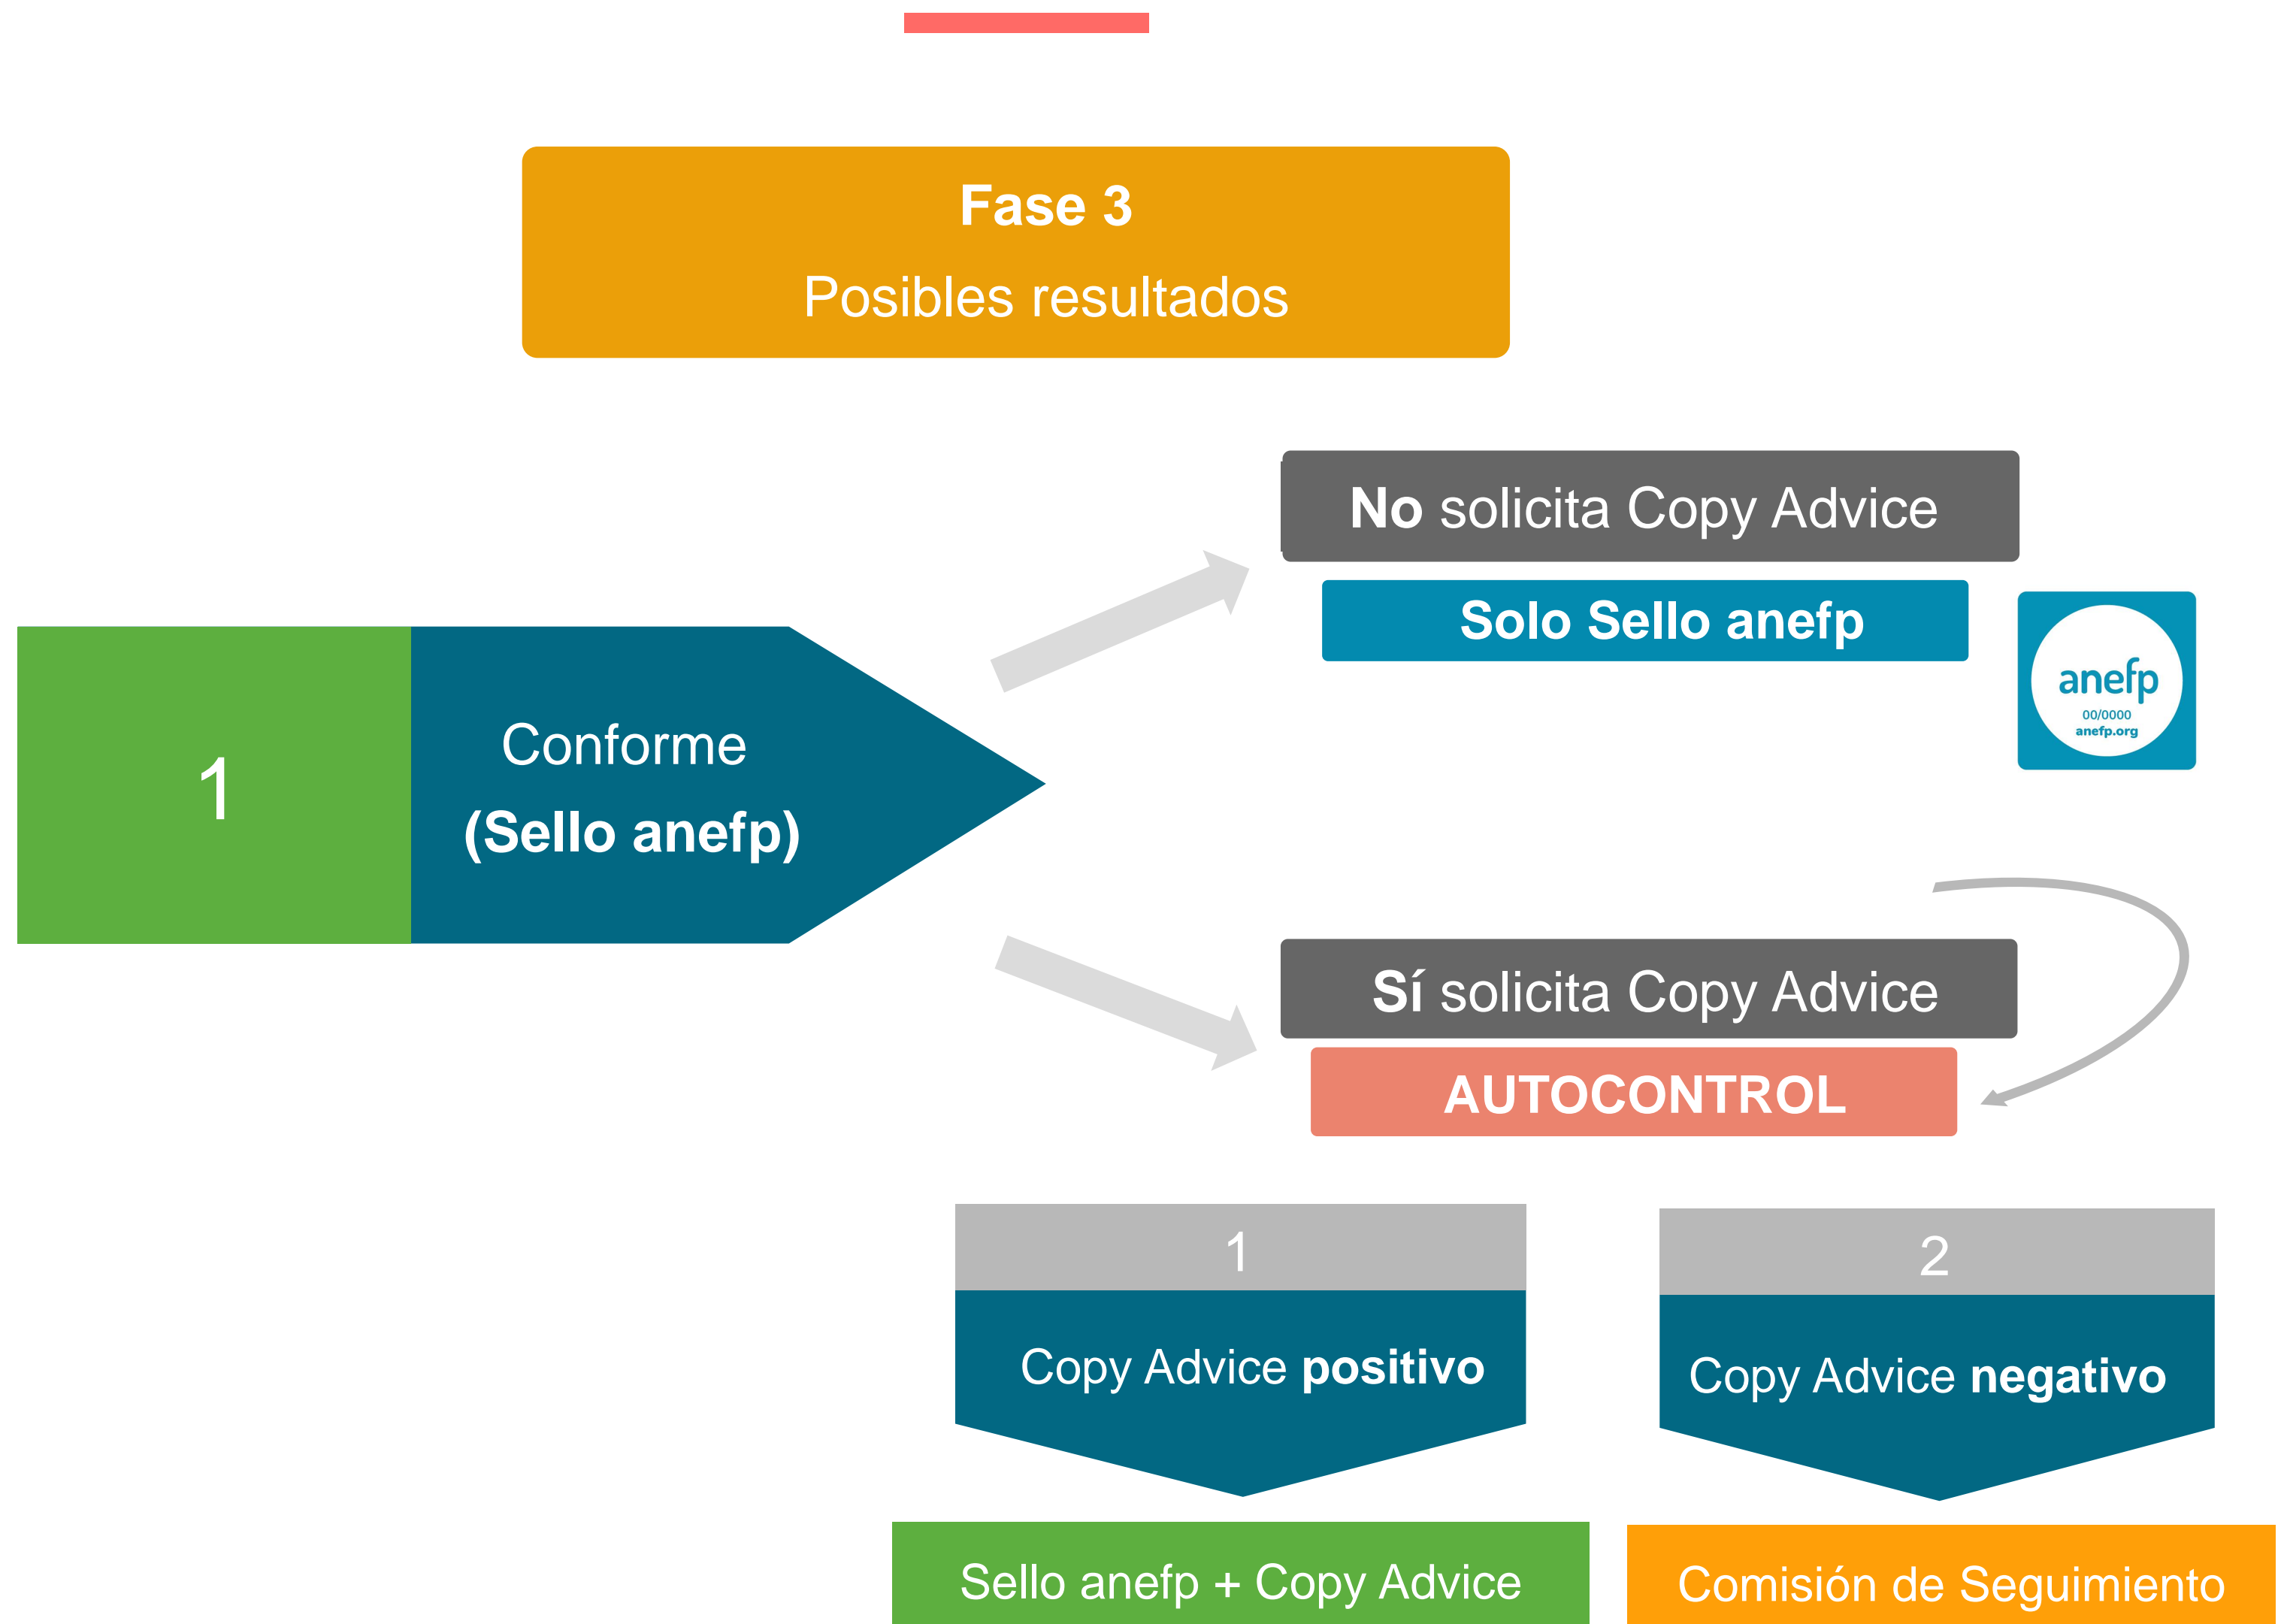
Fase 3

Posibles resultados

1

Conforme

(Sello anefp)

No solicita Copy Advice

Solo Sello anefp

anefp
00/0000
anefp.org

Sí solicita Copy Advice

AUTOCONTROL

1

Copy Advice positivo

2

Copy Advice negativo

Sello anefp + Copy Advice

Comisión de Seguimiento